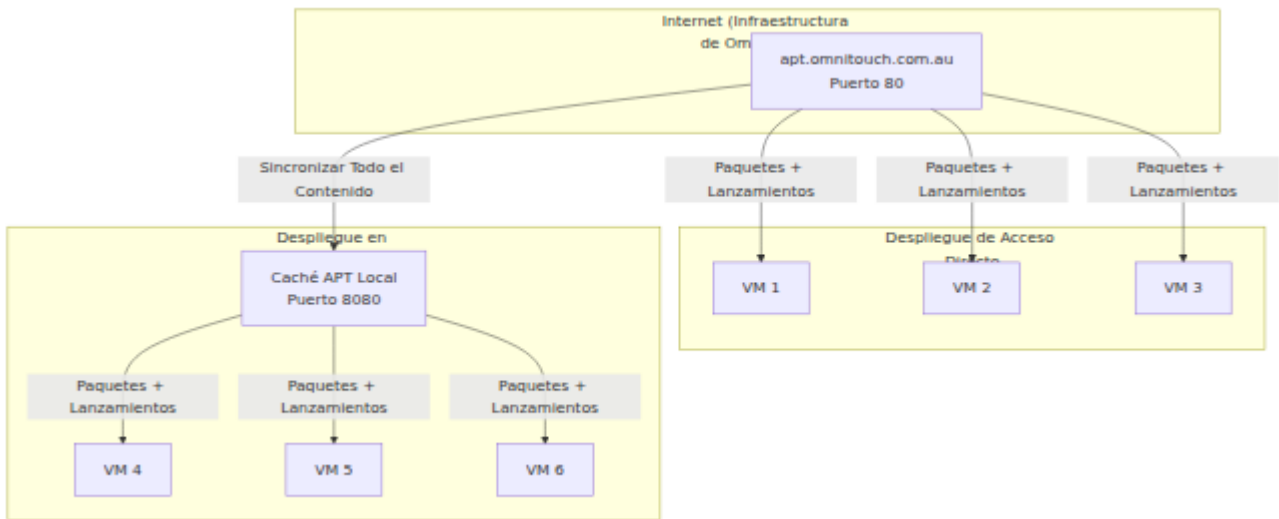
Internet (Infraestructura de Om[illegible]

apt.omnitouch.com.au
Puerto 80

Sincronizar Todo el Contenido

Paquetes + Lanzamientos

Paquetes + Lanzamientos

Paquetes + Lanzamientos

Despliegue en

Caché APT Local
Puerto 8080

Despliegue de Acceso Directo

VM 1

VM 2

VM 3

Paquetes + Lanzamientos

Paquetes + Lanzamientos

Paquetes + Lanzamientos

VM 4

VM 5

VM 6